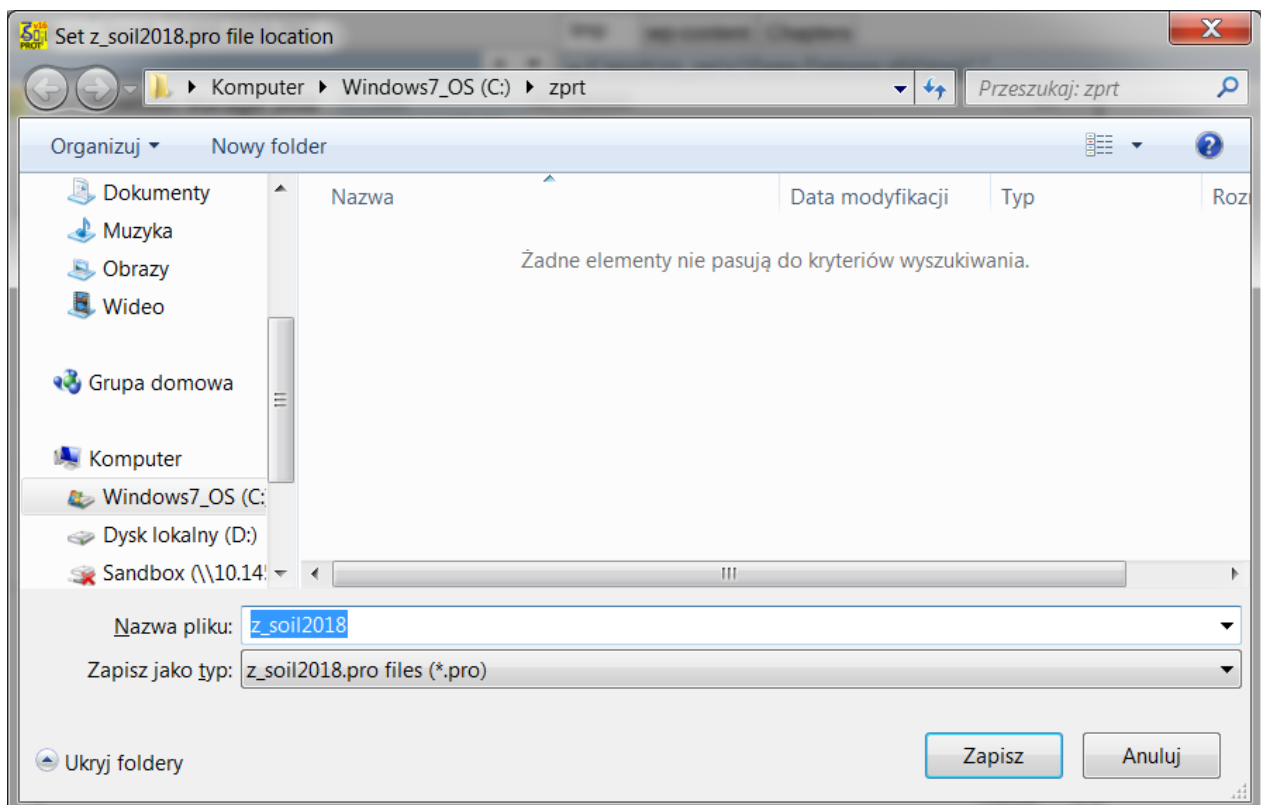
Set z_soil2018.pro file location

Komputer ▸ Windows7_OS (C:) ▸ zprt

Przeszukaj: zprt

Organizuj ▾ Nowy folder

Dokumenty
Muzyka
Obrazy
Wideo

Grupa domowa

Komputer
Windows7_OS (C:
Dysk lokalny (D:)
Sandbox (\\10.14

| Nazwa | Data modyfikacji | Typ | Roz |
|---|---|---|---|

Żadne elementy nie pasują do kryteriów wyszukiwania.

Nazwa pliku: z_soil2018

Zapisz jako typ: z_soil2018.pro files (*.pro)

Ukryj foldery

Zapisz

Anuluj